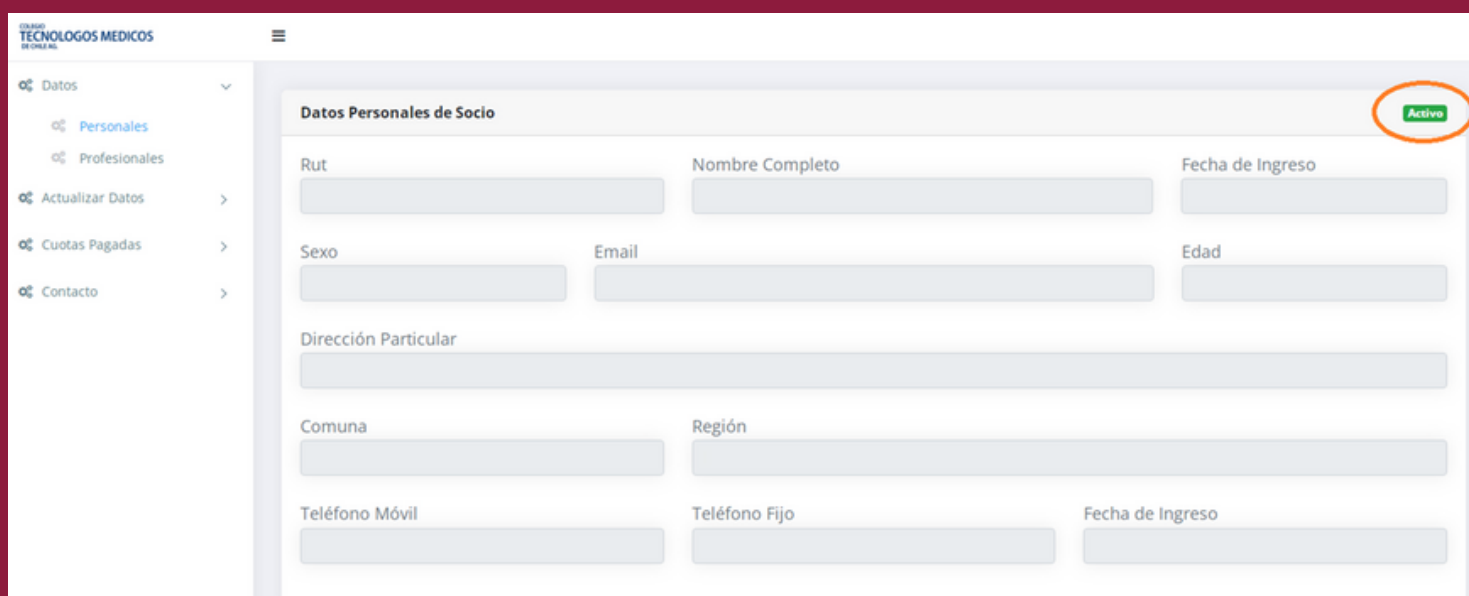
COLEGIO
TECNOLOGOS MEDICOS
DE CHILE AG.

≡

Datos
Personales
Profesionales
Actualizar Datos
Cuotas Pagadas
Contacto

Datos Personales de Socio
Activo

Rut
Nombre Completo
Fecha de Ingreso
Sexo
Email
Edad
Dirección Particular
Comuna
Región
Teléfono Móvil
Teléfono Fijo
Fecha de Ingreso